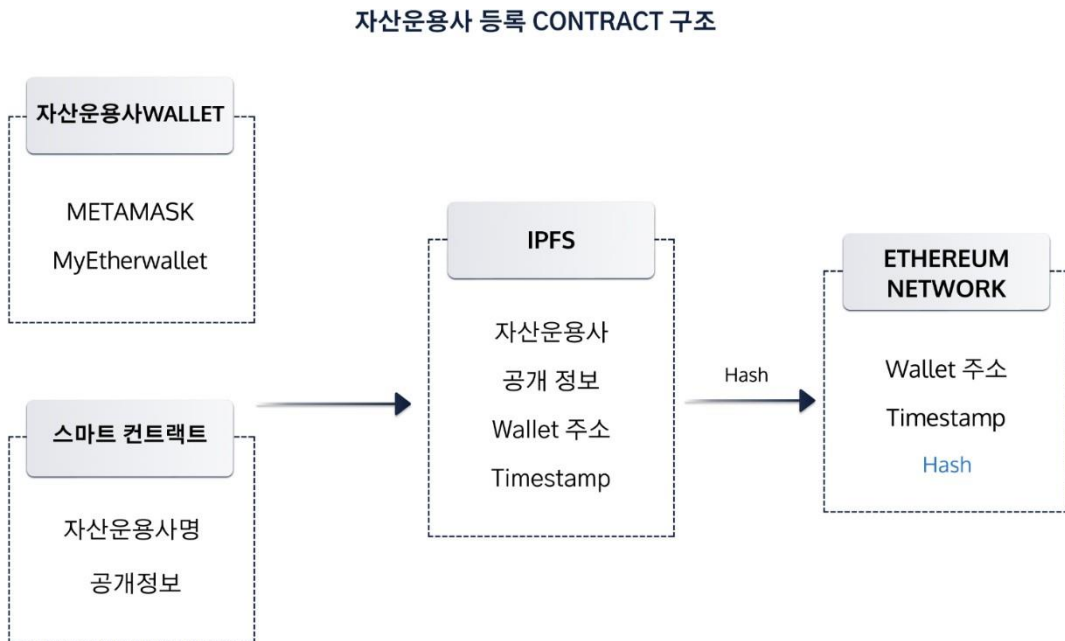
자산운용사 등록 CONTRACT 구조

자산운용사WALLET

METAMASK

MyEtherwallet

스마트 컨트랙트

자산운용사명

공개정보

IPFS

자산운용사

공개 정보

Wallet 주소

Timestamp

Hash

ETHEREUM NETWORK

Wallet 주소

Timestamp

Hash